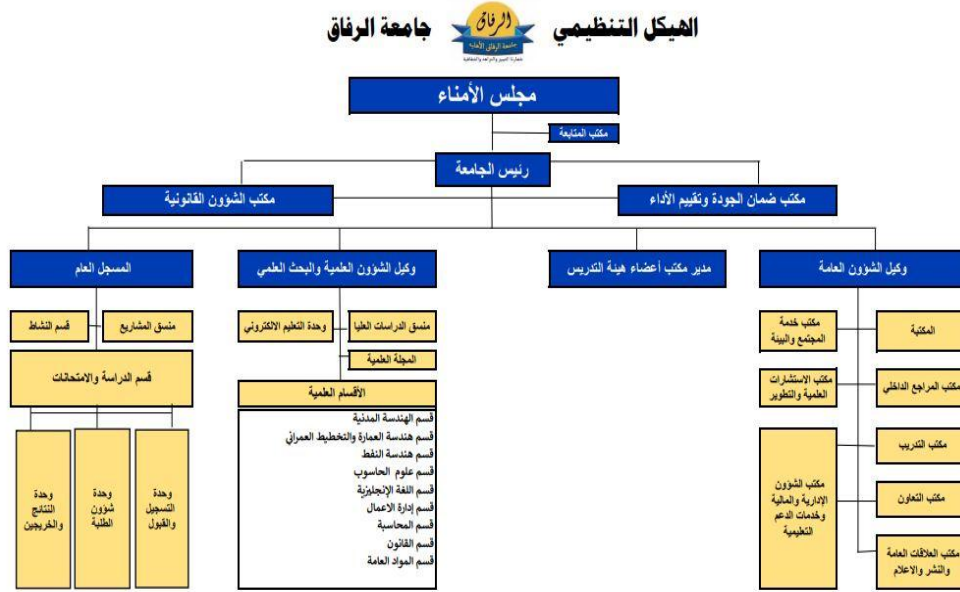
الهيكل التنظيمي جامعة الرفاق

الرفاق
جامعة الرفاق الأهلية
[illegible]

مجلس الأمناء

مكتب المتابعة

رئيس الجامعة

مكتب ضمان الجودة وتقييم الأداء

مكتب الشؤون القانونية

وكيل الشؤون العامة

مدير مكتب أعضاء هيئة التدريس

وكيل الشؤون العلمية والبحث العلمي

المسجل العام

المكتبة

مكتب خدمة المجتمع والبيئة

مكتب المراجع الداخلي

مكتب الاستشارات العلمية والتطوير

مكتب التدريب

مكتب التعاون

مكتب الشؤون الإدارية والمالية وخدمات الدعم التنظيمية

مكتب العلاقات العامة والنشر والاعلام

منسق الدراسات العليا

وحدة التعليم الالكتروني

المجلة العلمية

الأقسام العلمية

قسم الهندسة المدنية
قسم هندسة العمارة والتخطيط العمراني
قسم هندسة النفط
قسم علوم الحاسوب
قسم اللغة الإنجليزية
قسم إدارة الاعمال
قسم المحاسبة
قسم القانون
قسم المواد العامة

منسق المشاريع

قسم النشاط

قسم الدراسة والامتحانات

وحدة التسجيل والقبول

وحدة شؤون الطلبة

وحدة النتائج والخريجين